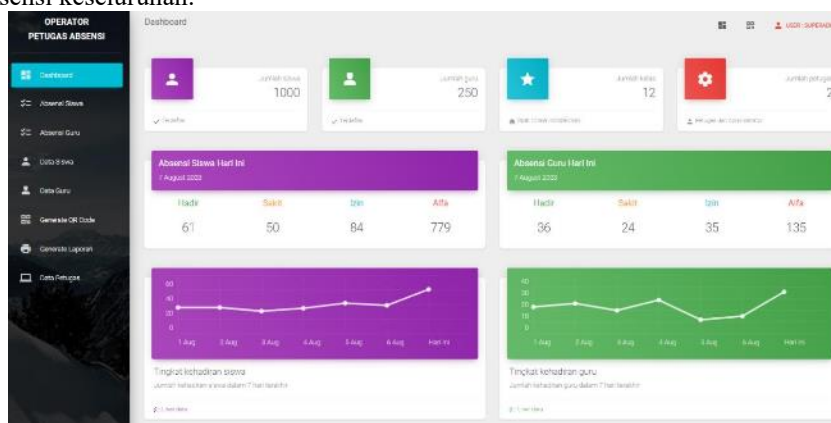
absensi keseluruhan.

OPERATOR PETUGAS ABSENSI

Dashboard
Absensi Siswa
Absensi Guru
Data Siswa
Data Guru
Generate QR Code
Generate Laporan
Data Petugas

Dashboard

USER : SUPERADMIN

Jumlah siswa
1000
Terdaftar

Jumlah guru
250
Terdaftar

Jumlah kelas
12
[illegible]

Jumlah petugas
2
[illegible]

Absensi Siswa Hari Ini
7 August 2023

| Hadir | Sakit | Izin | Alfa |
|---|---|---|---|
| 61 | 50 | 84 | 779 |

Absensi Guru Hari Ini
7 August 2023

| Hadir | Sakit | Izin | Alfa |
|---|---|---|---|
| 36 | 24 | 35 | 135 |

60
40
20
0
1 Aug 2 Aug 3 Aug 4 Aug 5 Aug 6 Aug Hari ini

Tingkat kehadiran siswa
Jumlah kehadiran siswa dalam 7 hari terakhir
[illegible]

40
30
20
10
0
1 Aug 2 Aug 3 Aug 4 Aug 5 Aug 6 Aug Hari ini

Tingkat kehadiran guru
Jumlah kehadiran guru dalam 7 hari terakhir
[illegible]